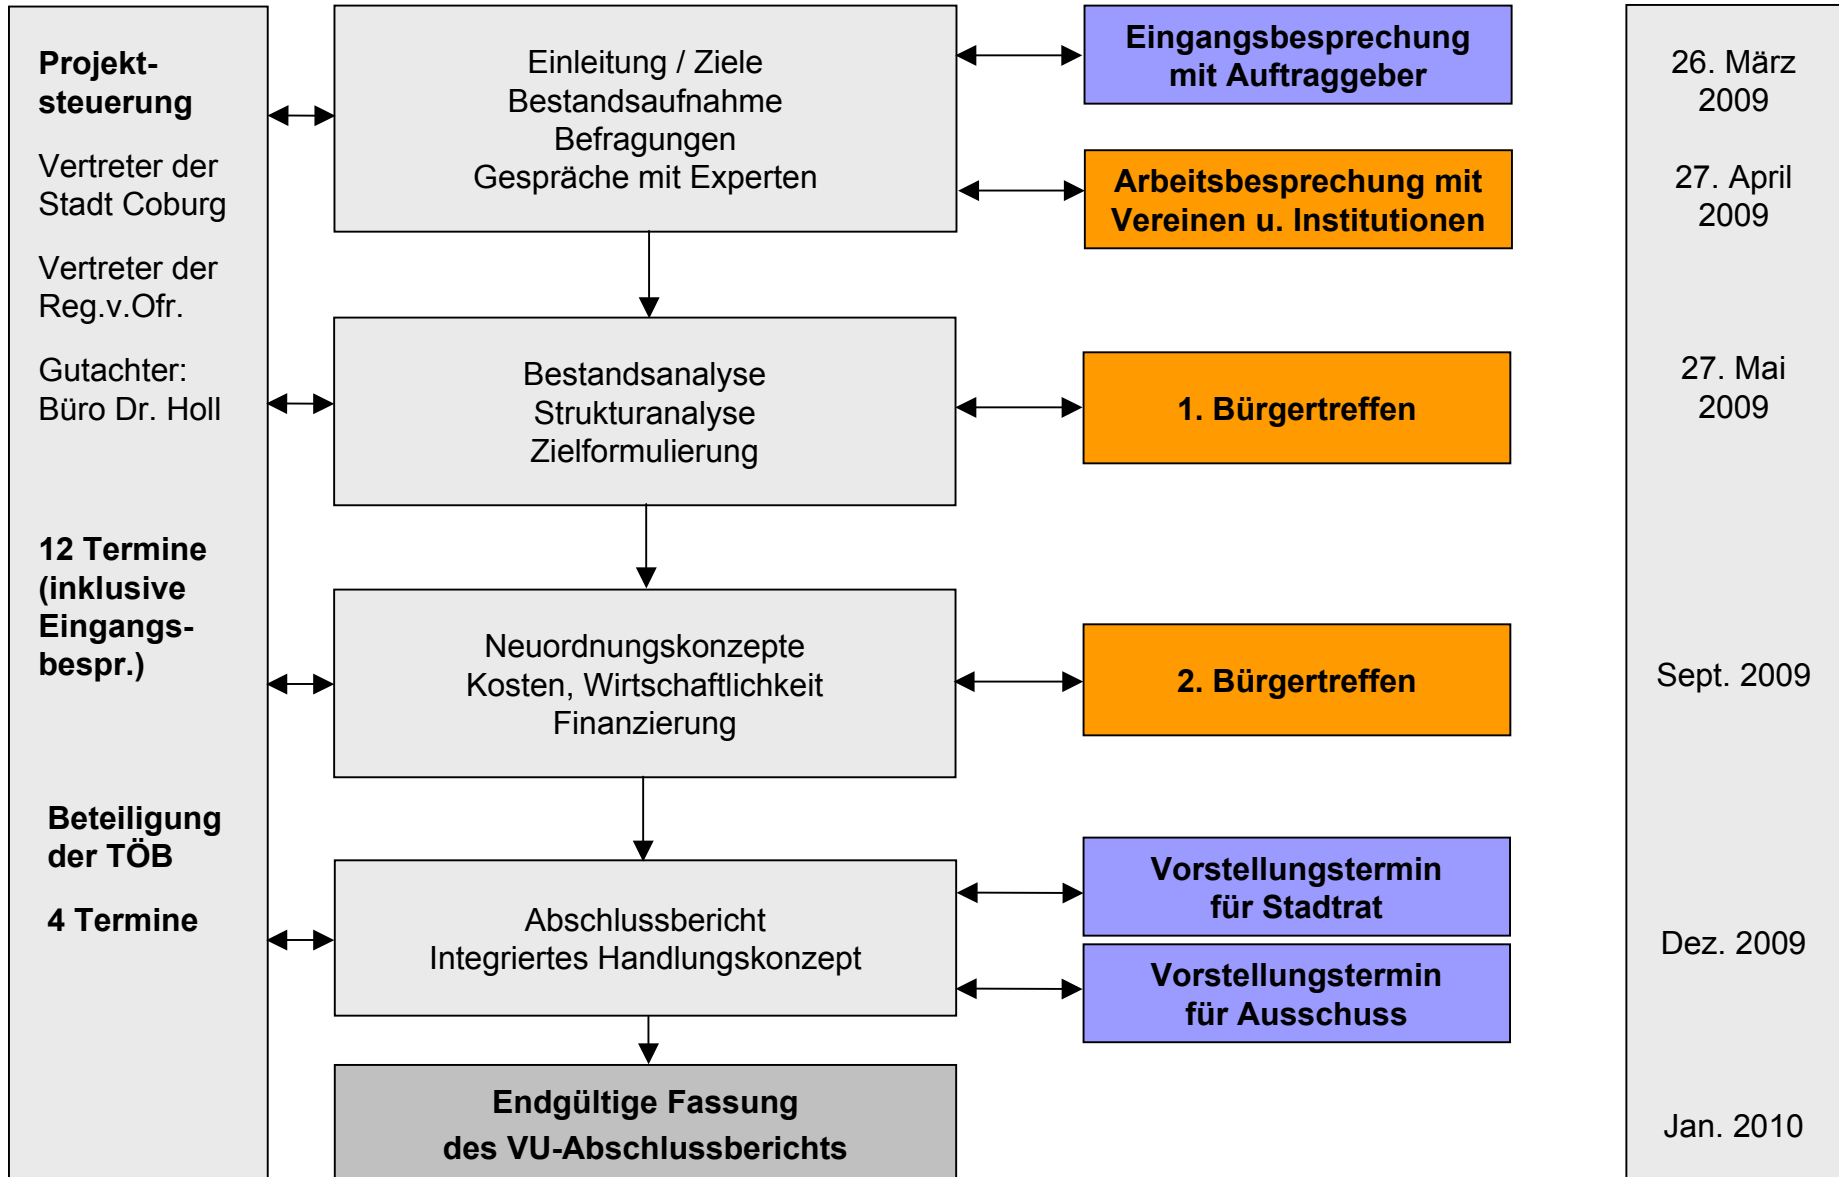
Projektsteuerung

Vertreter der Stadt Coburg

Vertreter der Reg.v.Ofr.

Gutachter: Büro Dr. Holl

12 Termine (inklusive Eingangsbespr.)

Beteiligung der TÖB

4 Termine

Einleitung / Ziele
Bestandsaufnahme
Befragungen
Gespräche mit Experten

Eingangsbesprechung mit Auftraggeber

Arbeitsbesprechung mit Vereinen u. Institutionen

Bestandsanalyse
Strukturanalyse
Zielformulierung

1. Bürgertreffen

Neuordnungskonzepte
Kosten, Wirtschaftlichkeit
Finanzierung

2. Bürgertreffen

Abschlussbericht
Integriertes Handlungskonzept

Vorstellungstermin für Stadtrat

Vorstellungstermin für Ausschuss

Endgültige Fassung
des VU-Abschlussberichts

26. März 2009

27. April 2009

27. Mai 2009

Sept. 2009

Dez. 2009

Jan. 2010